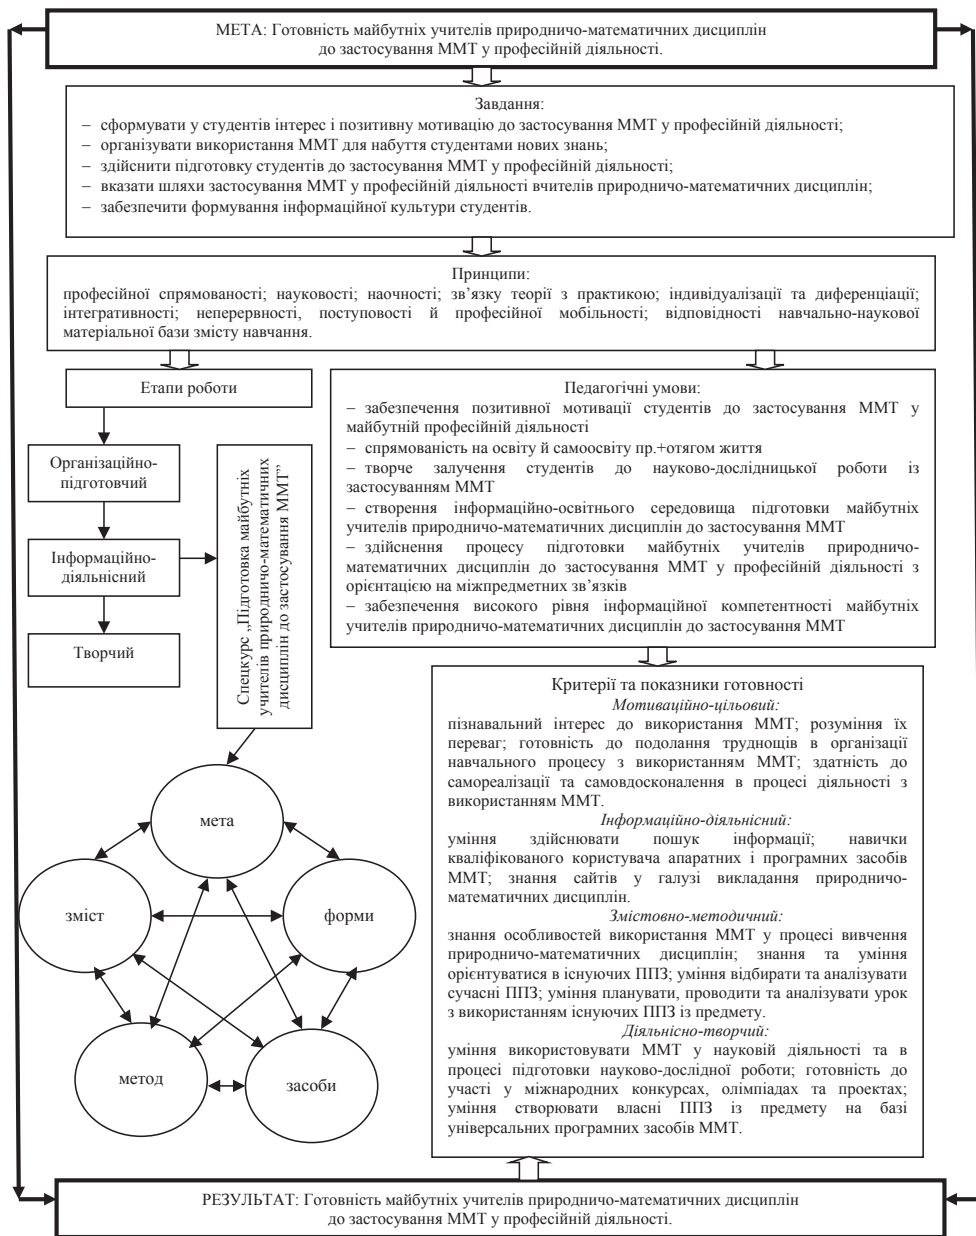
МЕТА: Готовність майбутніх учителів природничо-математичних дисциплін до застосування ММТ у професійній діяльності.

Завдання:
– сформувати у студентів інтерес і позитивну мотивацію до застосування ММТ у професійній діяльності;
– організувати використання ММТ для набуття студентами нових знань;
– здійснити підготовку студентів до застосування ММТ у професійній діяльності;
– вказати шляхи застосування ММТ у професійній діяльності вчителів природничо-математичних дисциплін;
– забезпечити формування інформаційної культури студентів.

Принципи:
професійної спрямованості; науковості; наочності; зв'язку теорії з практикою; індивідуалізації та диференціації; інтегративності; неперервності, поступовості й професійної мобільності; відповідності навчально-наукової матеріальної бази змісту навчання.

Етапи роботи

Організаційно-підготовчий

Інформаційно-діяльнісний

Творчий

Спецкурс „Підготовка майбутніх учителів природничо-математичних дисциплін до застосування ММТ"

Педагогічні умови:
– забезпечення позитивної мотивації студентів до застосування ММТ у майбутній професійній діяльності
– спрямованість на освіту й самоосвіту пр.+отягом життя
– творче залучення студентів до науково-дослідницької роботи із застосуванням ММТ
– створення інформаційно-освітнього середовища підготовки майбутніх учителів природничо-математичних дисциплін до застосування ММТ
– здійснення процесу підготовки майбутніх учителів природничо-математичних дисциплін до застосування ММТ у професійній діяльності з орієнтацією на міжпредметних зв'язків
– забезпечення високого рівня інформаційної компетентності майбутніх учителів природничо-математичних дисциплін до застосування ММТ

Критерії та показники готовності
Мотиваційно-цільовий:
пізнавальний інтерес до використання ММТ; розуміння їх переваг; готовність до подолання труднощів в організації навчального процесу з використанням ММТ; здатність до самореалізації та самовдосконалення в процесі діяльності з використанням ММТ.
Інформаційно-діяльнісний:
уміння здійснювати пошук інформації; навички кваліфікованого користувача апаратних і програмних засобів ММТ; знання сайтів у галузі викладання природничо-математичних дисциплін.
Змістовно-методичний:
знання особливостей використання ММТ у процесі вивчення природничо-математичних дисциплін; знання та уміння орієнтуватися в існуючих ППЗ; уміння відбирати та аналізувати сучасні ППЗ; уміння планувати, проводити та аналізувати урок з використанням існуючих ППЗ із предмету.
Діяльнісно-творчий:
уміння використовувати ММТ у науковій діяльності та в процесі підготовки науково-дослідної роботи; готовність до участі у міжнародних конкурсах, олімпіадах та проектах; уміння створювати власні ППЗ із предмету на базі універсальних програмних засобів ММТ.

мета

зміст

форми

метод

засоби

РЕЗУЛЬТАТ: Готовність майбутніх учителів природничо-математичних дисциплін до застосування ММТ у професійній діяльності.